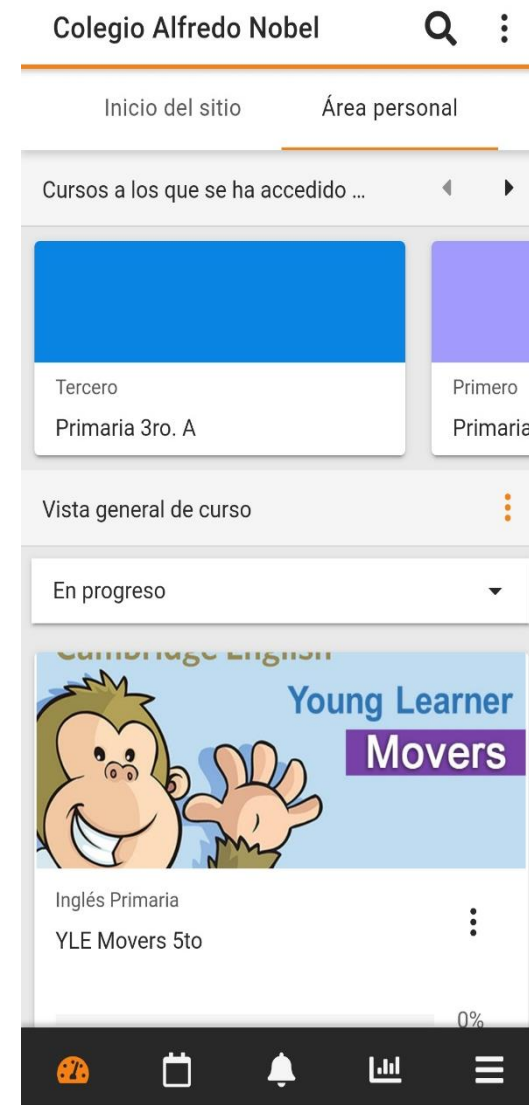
Colegio Alfredo Nobel

Inicio del sitio

Área personal

Cursos a los que se ha accedido ...

Tercero

Primaria 3ro. A

Primero

Primaria

Vista general de curso

En progreso

Cambridge English

Young Learner

Movers

Inglés Primaria

YLE Movers 5to

0%